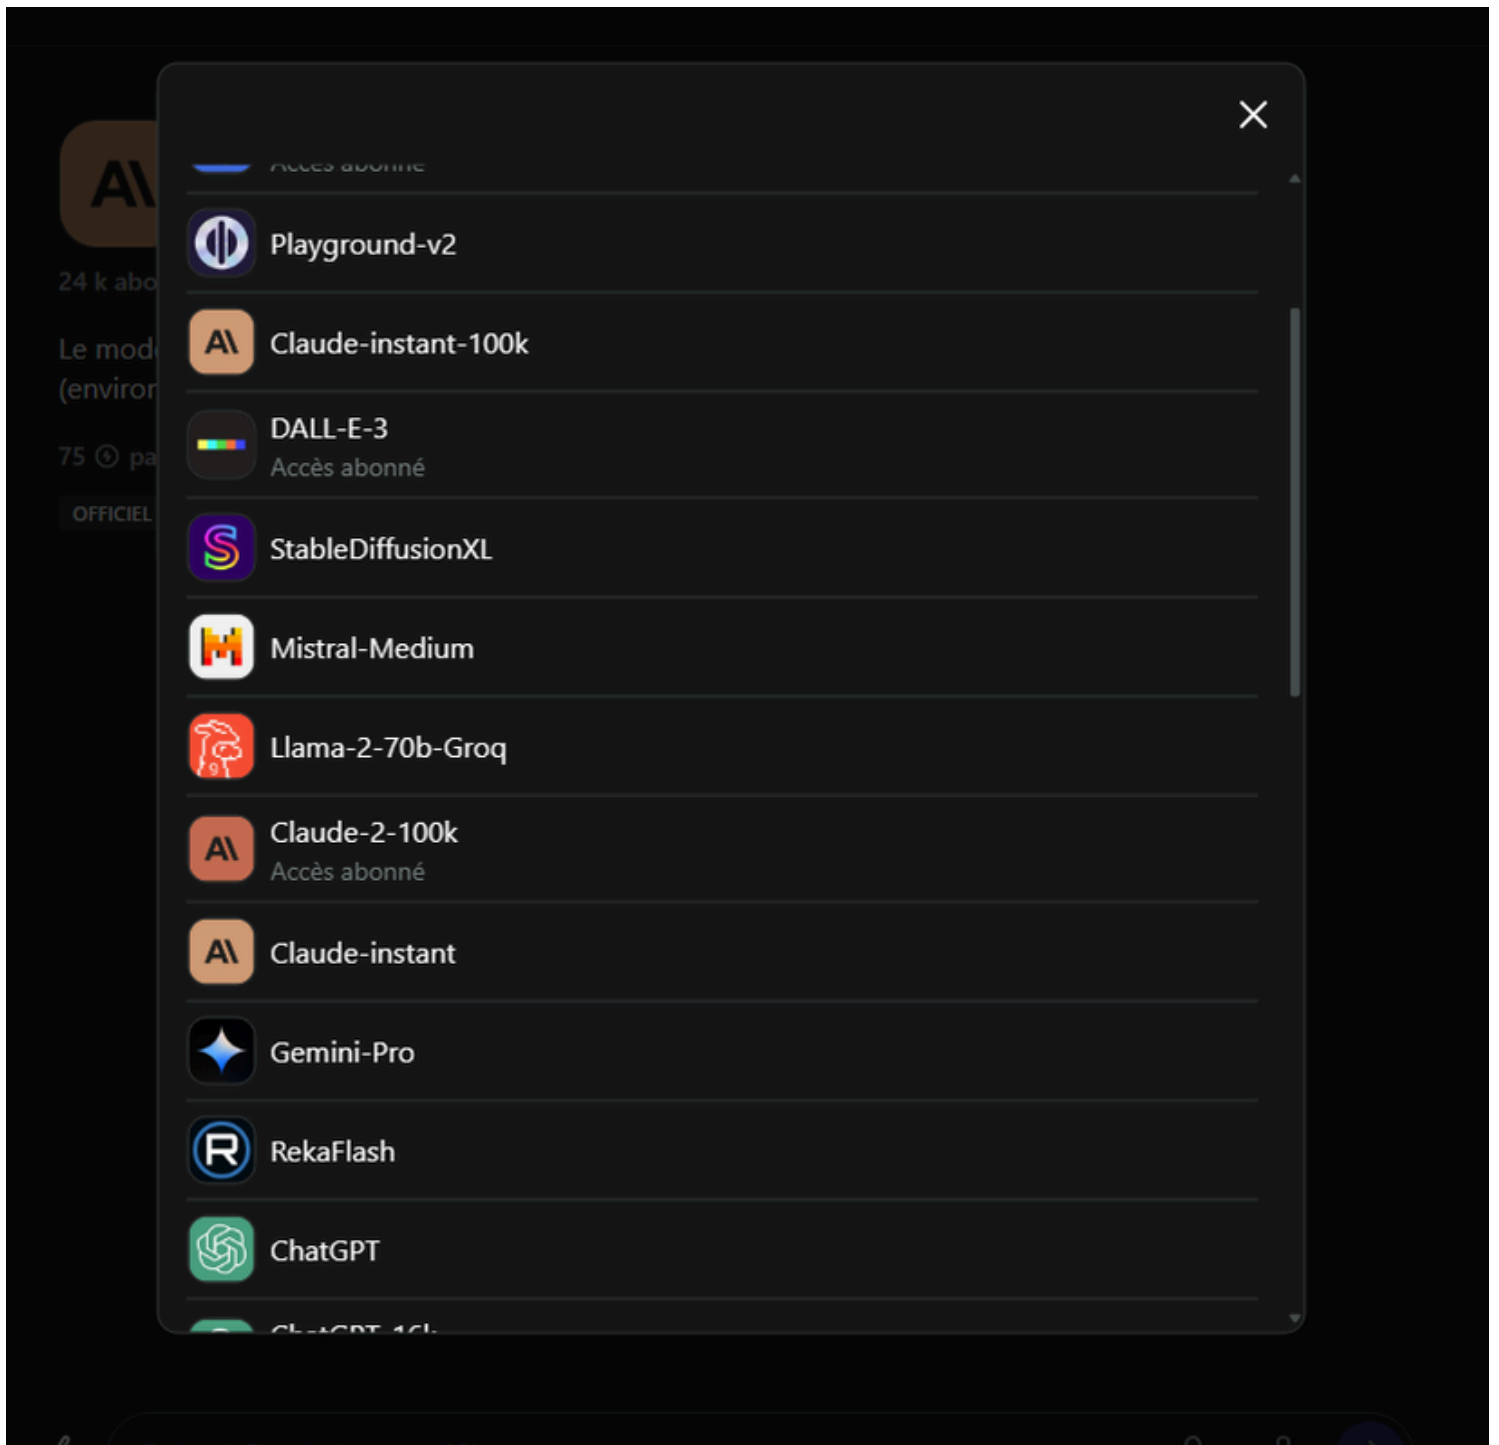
A\

24 k abo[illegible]

Le mod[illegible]
(environ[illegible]

75 pa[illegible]

OFFICIEL

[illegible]

Playground-v2

A\ Claude-instant-100k

DALL-E-3
Accès abonné

StableDiffusionXL

Mistral-Medium

Llama-2-70b-Groq

A\ Claude-2-100k
Accès abonné

A\ Claude-instant

Gemini-Pro

RekaFlash

ChatGPT

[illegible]